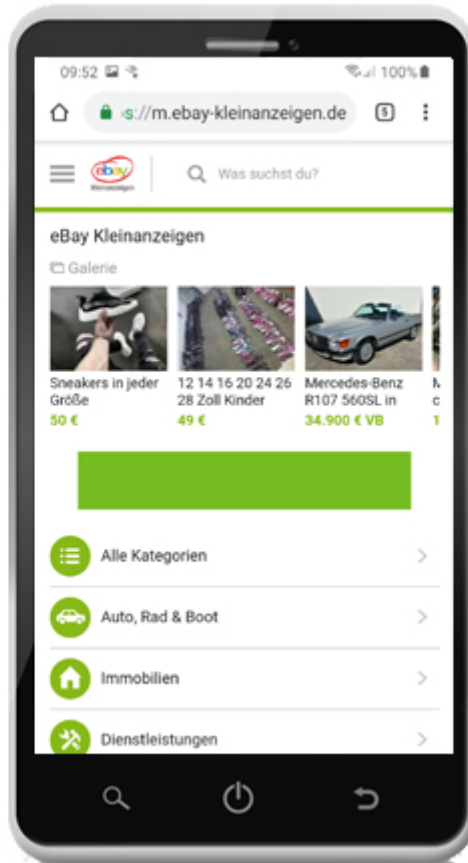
09:52
100%

s://m.ebay-kleinanzeigen.de
5

ebay Kleinanzeigen
Was suchst du?

eBay Kleinanzeigen

Galerie

Sneakers in jeder Größe
50 €

12 14 16 20 24 26 28 Zoll Kinder
49 €

Mercedes-Benz R107 560SL in
34.900 € VB

Alle Kategorien

Auto, Rad & Boot

Immobilien

Dienstleistungen